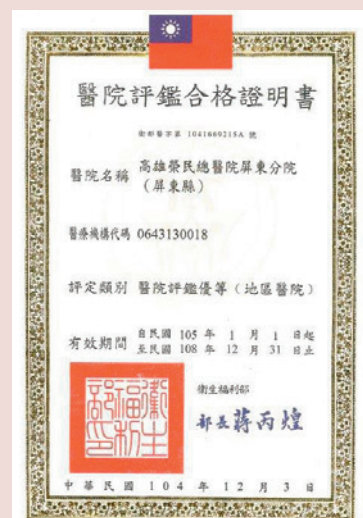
醫院評鑑合格證明書

衛部醫字第 1041660215A 號

醫院名稱 高雄榮民總醫院屏東分院
（屏東縣）

醫療機構代碼 0643130018

評定類別 醫院評鑑優等（地區醫院）

有效期間 自民國 105 年 1 月 1 日起
至民國 108 年 12 月 31 日止

衛生福利部

衛生福利部印

部長蔣丙煌

中華民國 104 年 12 月 3 日